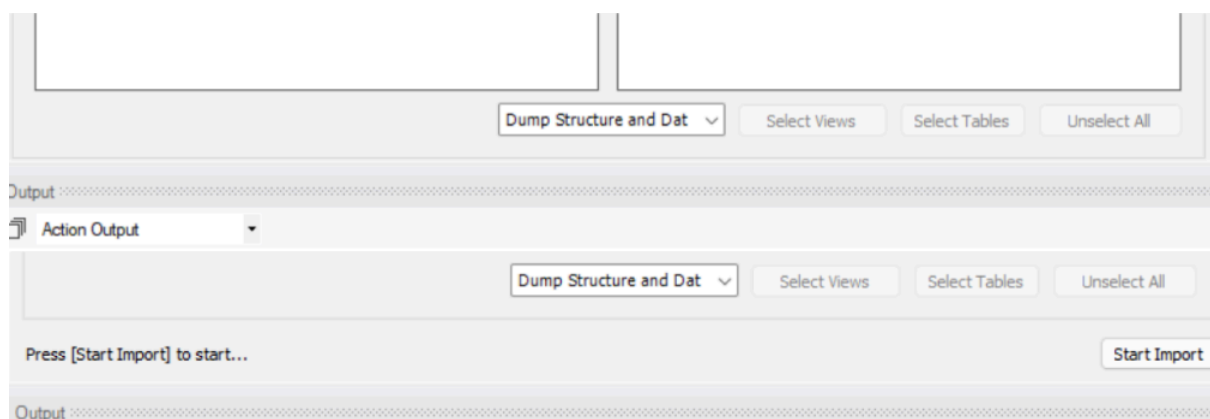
Dump Structure and Dat

Select Views

Select Tables

Unselect All

Output

Action Output

Dump Structure and Dat

Select Views

Select Tables

Unselect All

Press [Start Import] to start...

Start Import

Output